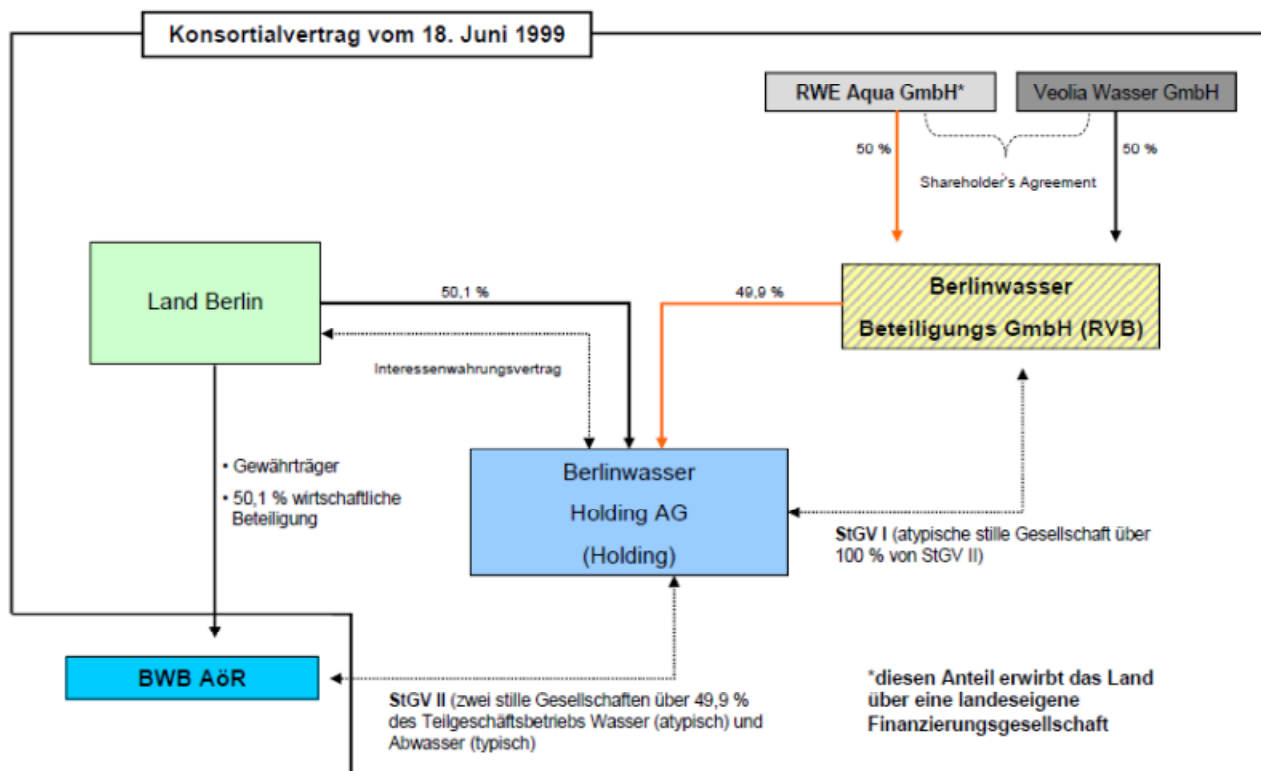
Konsortialvertrag vom 18. Juni 1999

RWE Aqua GmbH*

Veolia Wasser GmbH

50 %

Shareholder's Agreement

50 %

Land Berlin

50,1 %

49,9 %

Berlinwasser Beteiligungs GmbH (RVB)

Interessenwahrungsvertrag

• Gewährträger

• 50,1 % wirtschaftliche Beteiligung

Berlinwasser Holding AG (Holding)

StGV I (atypische stille Gesellschaft über 100 % von StGV II)

BWB AöR

StGV II (zwei stille Gesellschaften über 49,9 % des Teilgeschäftsbetriebs Wasser (atypisch) und Abwasser (typisch)

*diesen Anteil erwirbt das Land über eine landeseigene Finanzierungsgesellschaft